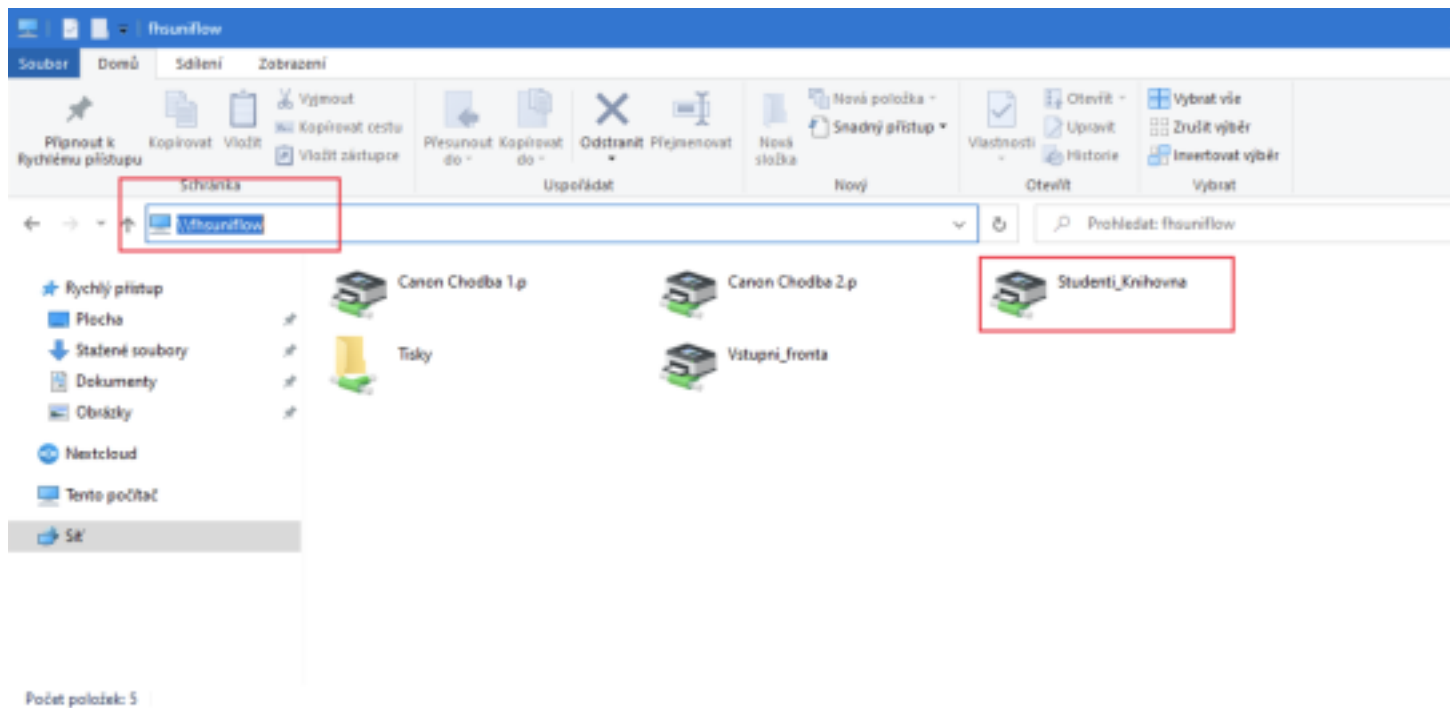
fhsuniflow

Soubor Domů Sdílení Zobrazení

Připnout k Rychlému přístupu Kopírovat Vložit Vyjmout Kopírovat cestu Vložit zástupce
Schránka

Přesunout do Kopírovat do Odstranit Přejmenovat
Uspořádat

Nová složka Nová položka Snadný přístup
Nový

Vlastnosti Otevřít Upravit Historie
Otevřít

Vybrat vše Zrušit výběr Invertovat výběr
Vybrat

\\fhsuniflow

Prohledat: fhsuniflow

Rychlý přístup
Plocha
Stažené soubory
Dokumenty
Obrázky
Nextcloud
Tento počítač
Síť

Canon Chodba 1.p
Canon Chodba 2.p
Studenti_Knihovna
Tisky
Vstupni_fronta

Počet položek: 5